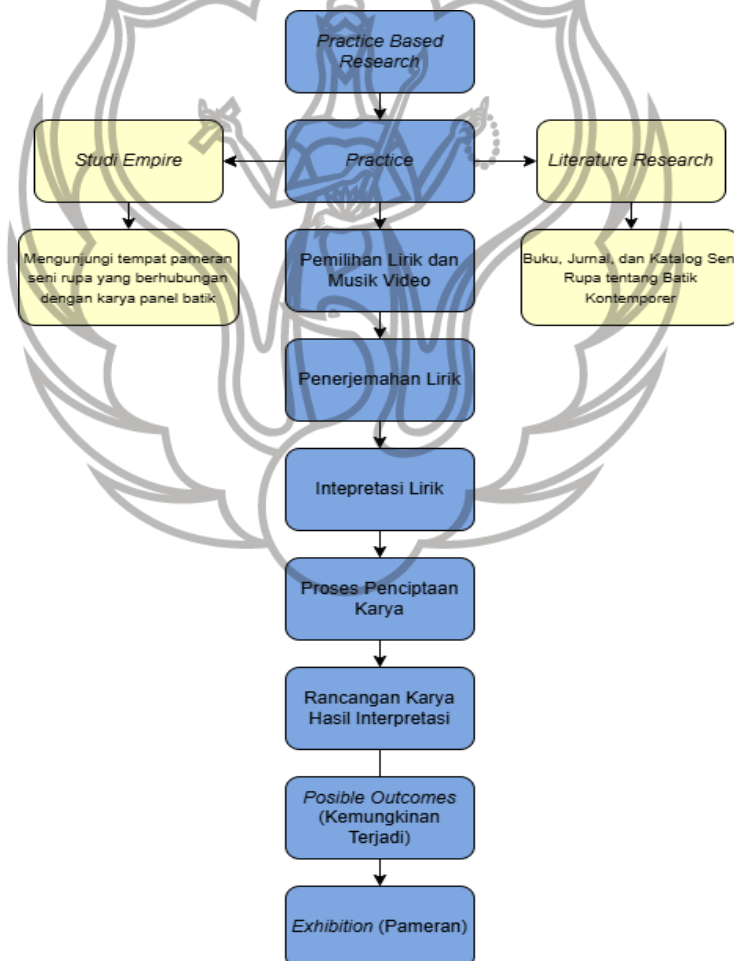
Practice Based Research

Studi Empire

Practice

Literature Research

Mengunjungi tempat pameran seni rupa yang berhubungan dengan karya panel batik

Pemilihan Lirik dan Musik Video

Buku, Jurnal, dan Katalog Seni Rupa tentang Batik Kontemporer

Penerjemahan Lirik

Intepretasi Lirik

Proses Penciptaan Karya

Rancangan Karya Hasil Interpretasi

Posible Outcomes (Kemungkinan Terjadi)

Exhibition (Pameran)